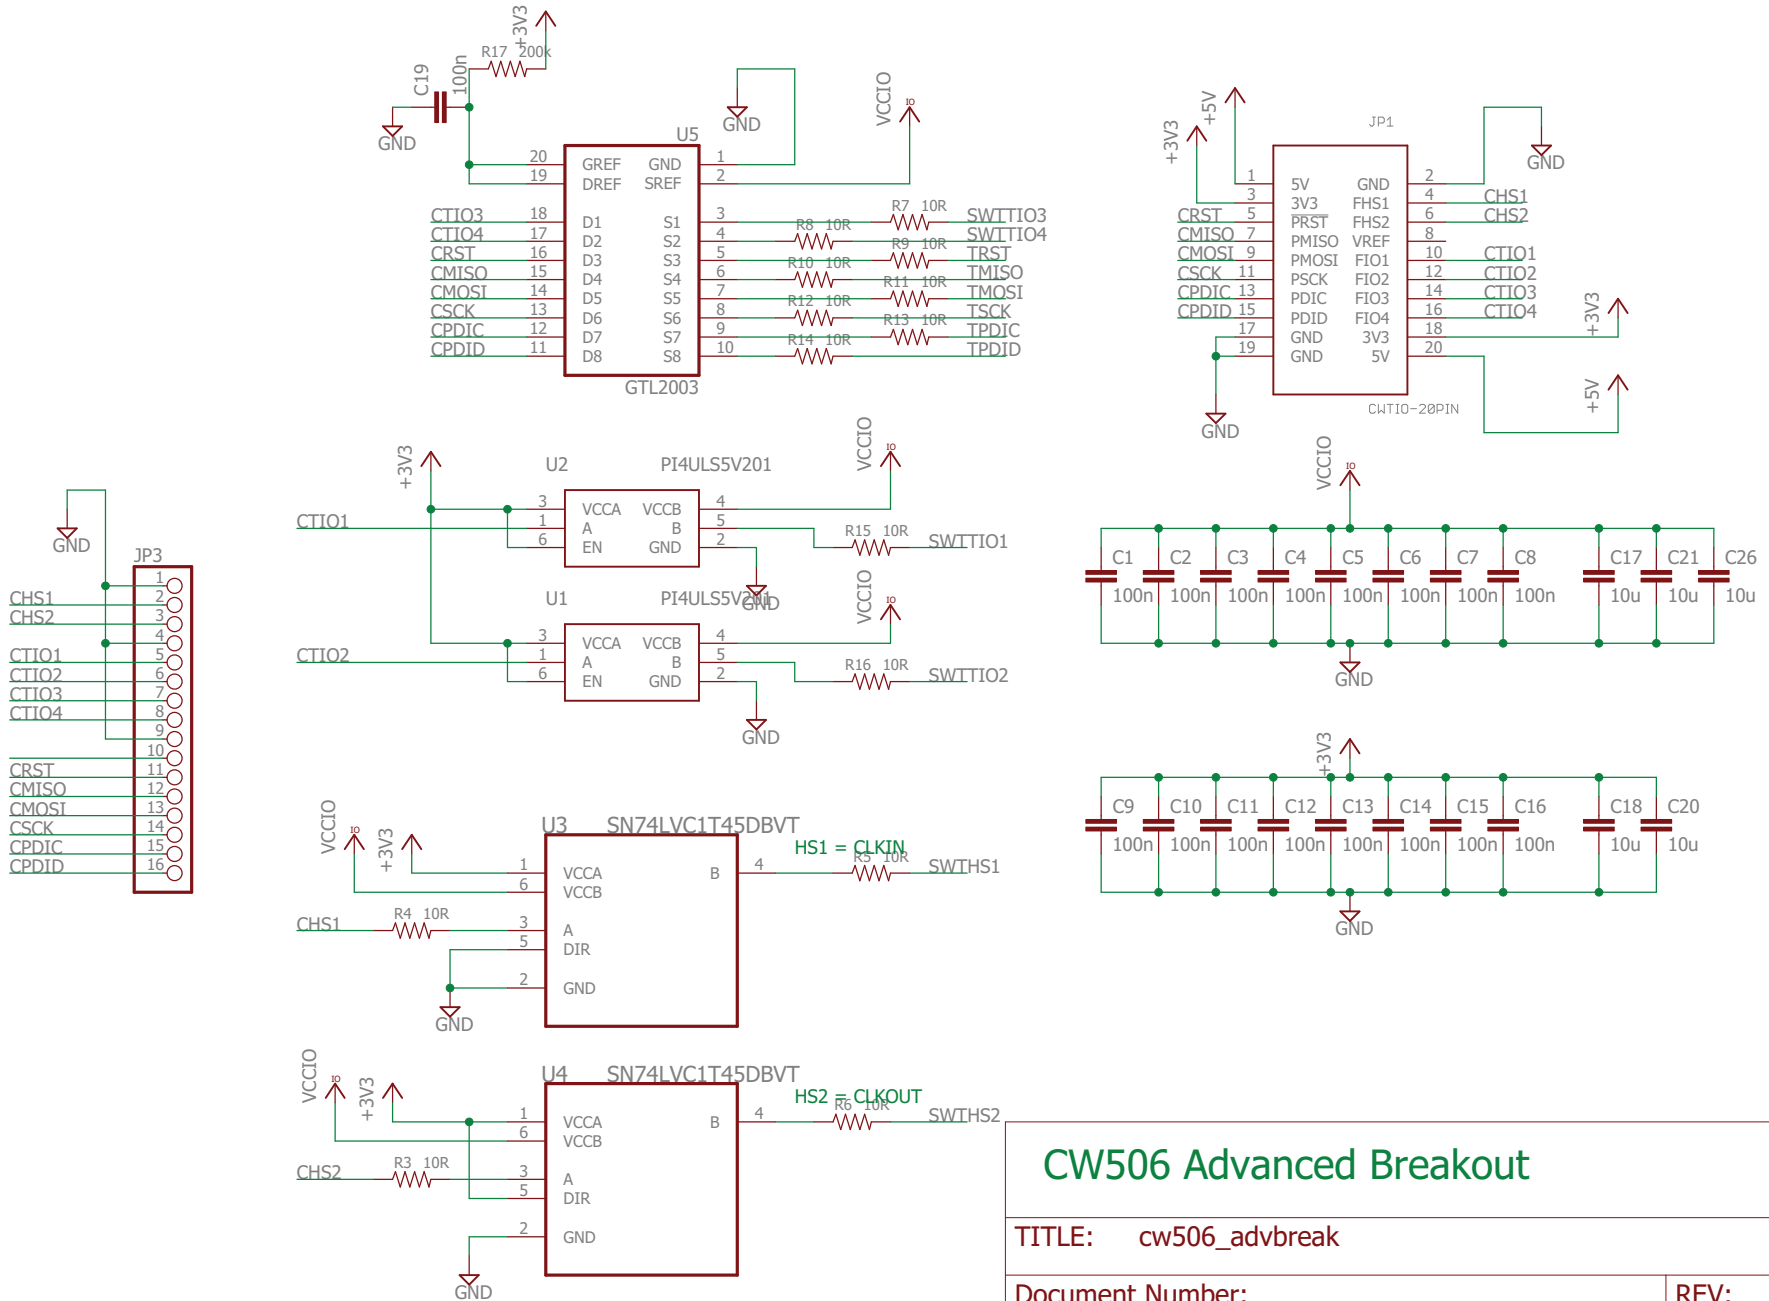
+3V3
R17 200k
C19 100n
GND
GND
VCCIO
IO
U5
20 GREF GND 1
19 DREF SREF 2
CTIO3 18 D1 S1 3 R7 10R SWTTIO3
CTIO4 17 D2 S2 4 R8 10R SWTTIO4
CRST 16 D3 S3 5 R9 10R TRST
CMISO 15 D4 S4 6 R10 10R TMISO
CMOSI 14 D5 S5 7 R11 10R TMOSI
CSCK 13 D6 S6 8 R12 10R TSCK
CPDIC 12 D7 S7 9 R13 10R TPDIC
CPDID 11 D8 S8 10 R14 10R TPDID
GTL2003

+3V3 +5V
JP1
GND
1 5V GND 2
3 3V3 FHS1 4 CHS1
CRST 5 PRST FHS2 6 CHS2
CMISO 7 PMISO VREF 8
CMOSI 9 PMOSI FIO1 10 CTIO1
CSCK 11 PSCK FIO2 12 CTIO2
CPDIC 13 PDIC FIO3 14 CTIO3
CPDID 15 PDID FIO4 16 CTIO4
17 GND 3V3 18 +3V3
19 GND 5V 20
CWTIO-20PIN
GND
+5V

GND
JP3
CHS1
CHS2
CTIO1
CTIO2
CTIO3
CTIO4
CRST
CMISO
CMOSI
CSCK
CPDIC
CPDID
1 2 3 4 5 6 7 8 9 10 11 12 13 14 15 16

+3V3
U2 PI4ULS5V201
VCCIO
IO
CTIO1
3 VCCA VCCB 4
1 A B 5 R15 10R SWTTIO1
6 EN GND 2
GND
U1 PI4ULS5V201
VCCIO
IO
CTIO2
3 VCCA VCCB 4
1 A B 5 R16 10R SWTTIO2
6 EN GND 2
GND

VCCIO
IO
C1 C2 C3 C4 C5 C6 C7 C8 C17 C21 C26
100n 100n 100n 100n 100n 100n 100n 100n 10u 10u 10u
GND
+3V3
C9 C10 C11 C12 C13 C14 C15 C16 C18 C20
100n 100n 100n 100n 100n 100n 100n 100n 10u 10u
GND

VCCIO IO +3V3
U3 SN74LVC1T45DBVT
1 VCCA B 4
6 VCCB
HS1 = CLKIN
R5 10R SWTHS1
CHS1 R4 10R 3 A
5 DIR
2 GND
GND

VCCIO IO +3V3
U4 SN74LVC1T45DBVT
1 VCCA B 4
6 VCCB
HS2 = CLKOUT
R6 10R SWTHS2
CHS2 R3 10R 3 A
5 DIR
2 GND
GND

CW506 Advanced Breakout
TITLE: cw506_advbreak
Document Number: REV: